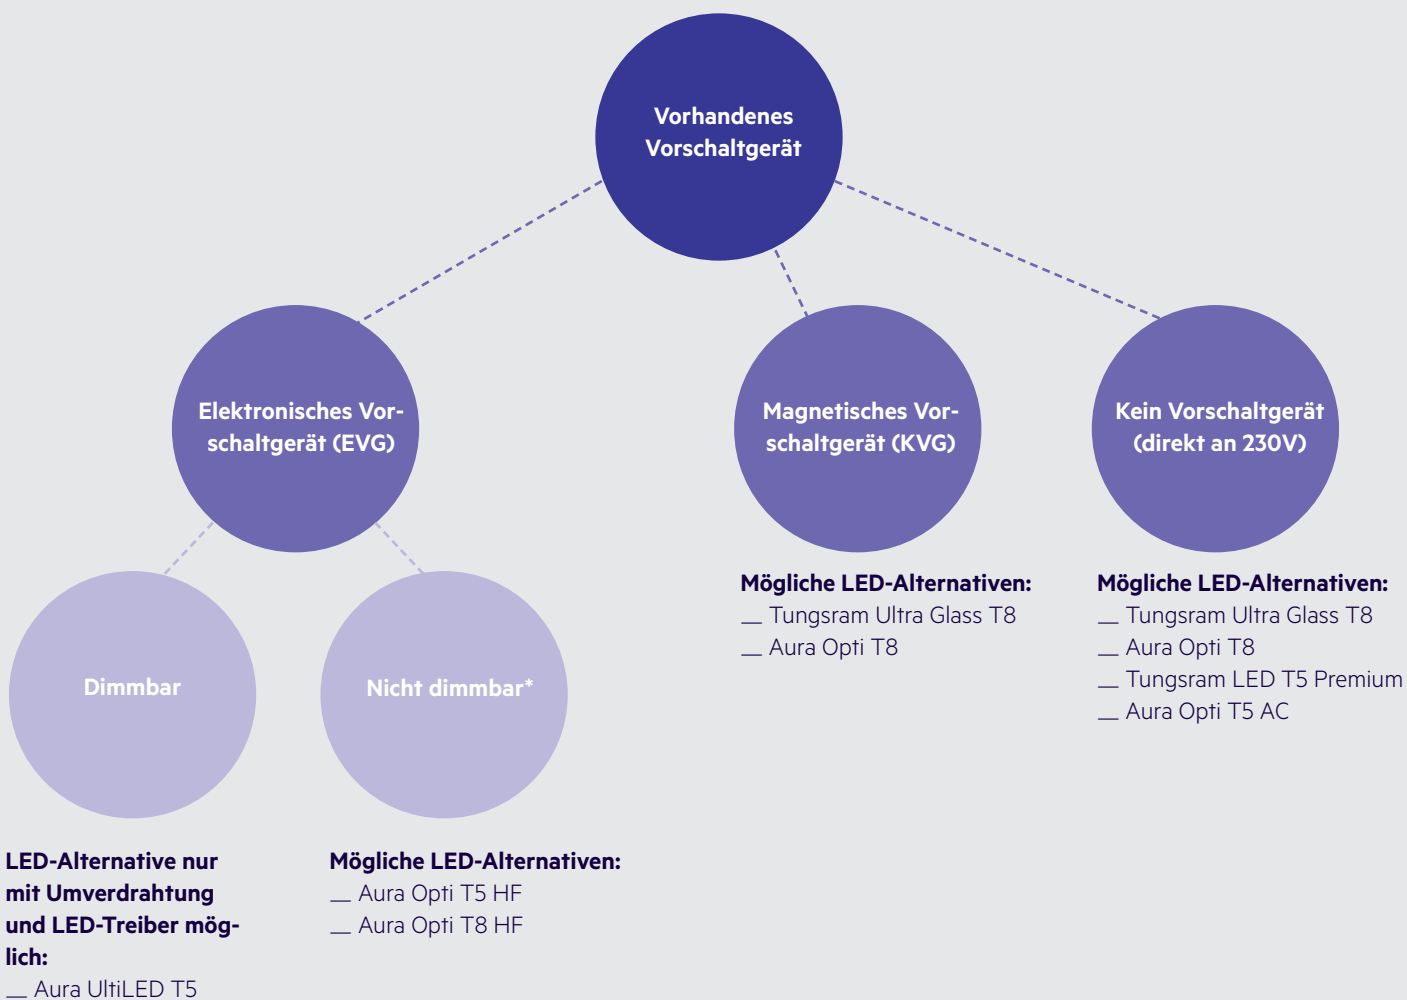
Vorhandenes Vorschaltgerät

Elektronisches Vorschaltgerät (EVG)

Magnetisches Vorschaltgerät (KVG)

Kein Vorschaltgerät (direkt an 230V)

Mögliche LED-Alternativen:
__ Tungsram Ultra Glass T8
__ Aura Opti T8

Mögliche LED-Alternativen:
__ Tungsram Ultra Glass T8
__ Aura Opti T8
__ Tungsram LED T5 Premium
__ Aura Opti T5 AC

Dimmbar

Nicht dimmbar*

LED-Alternative nur mit Umverdrahtung und LED-Treiber möglich:
__ Aura UltiLED T5

Mögliche LED-Alternativen:
__ Aura Opti T5 HF
__ Aura Opti T8 HF